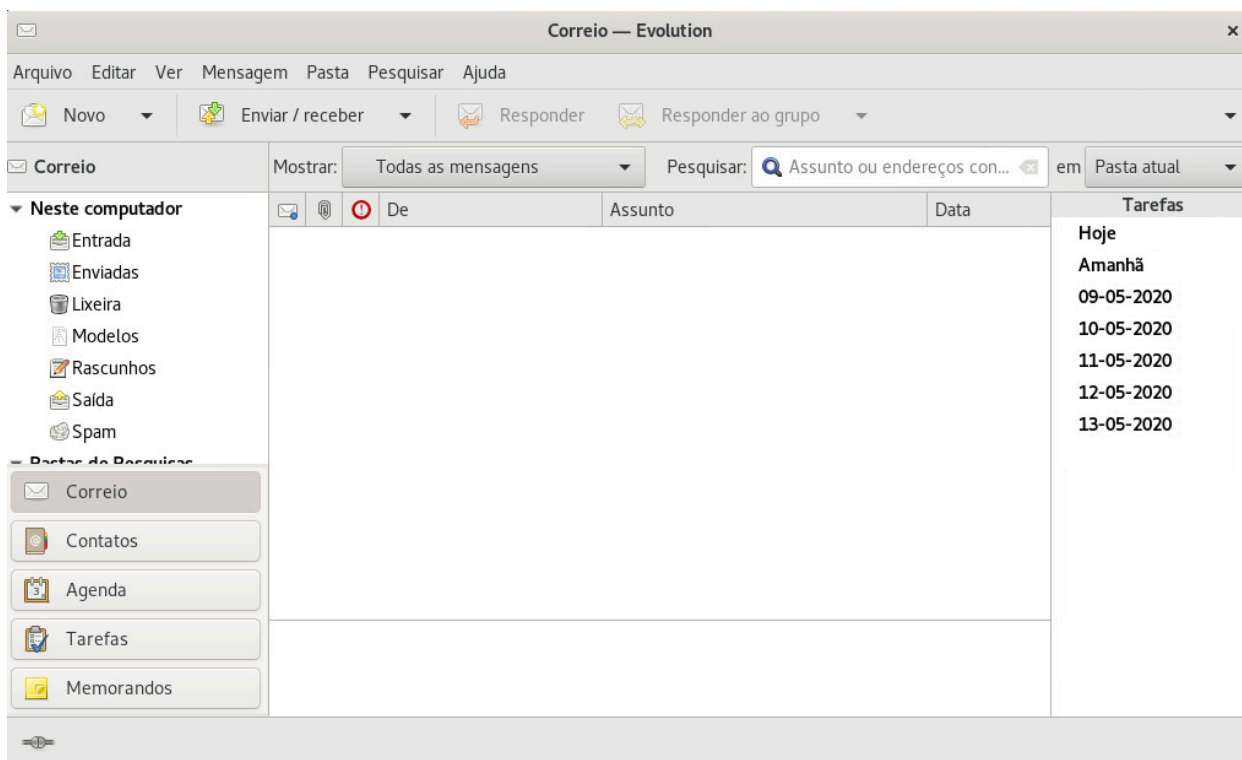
Correio — Evolution

Arquivo Editar Ver Mensagem Pasta Pesquisar Ajuda

Novo Enviar / receber Responder Responder ao grupo

Correio

Mostrar: Todas as mensagens Pesquisar: Assunto ou endereços con… em Pasta atual

Neste computador
Entrada
Enviadas
Lixeira
Modelos
Rascunhos
Saída
Spam
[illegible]

| De | Assunto | Data |
|---|---|---|

Tarefas
Hoje
Amanhã
09-05-2020
10-05-2020
11-05-2020
12-05-2020
13-05-2020

Correio
Contatos
Agenda
Tarefas
Memorandos